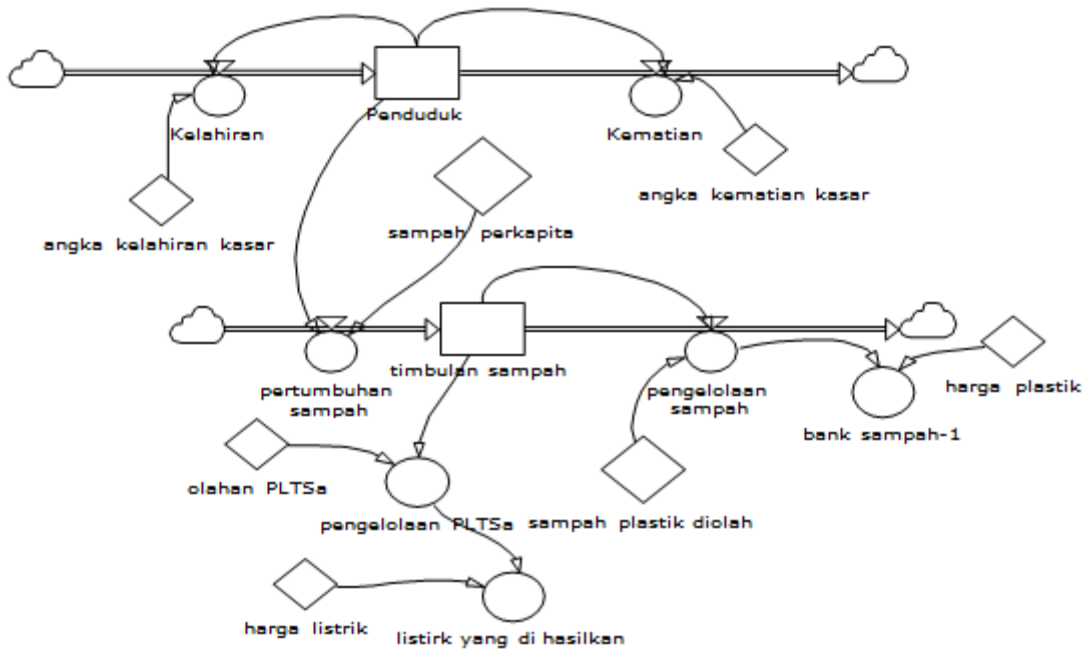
Penduduk

Kelahiran

Kematian

angka kematian kasar

angka kelahiran kasar

sampah perkapita

timbulan sampah

pertumbuhan sampah

pengelolaan sampah

harga plastik

bank sampah-1

olahan PLTSa

pengelolaan PLTSa

sampah plastik diolah

harga listrik

listirk yang di hasilkan